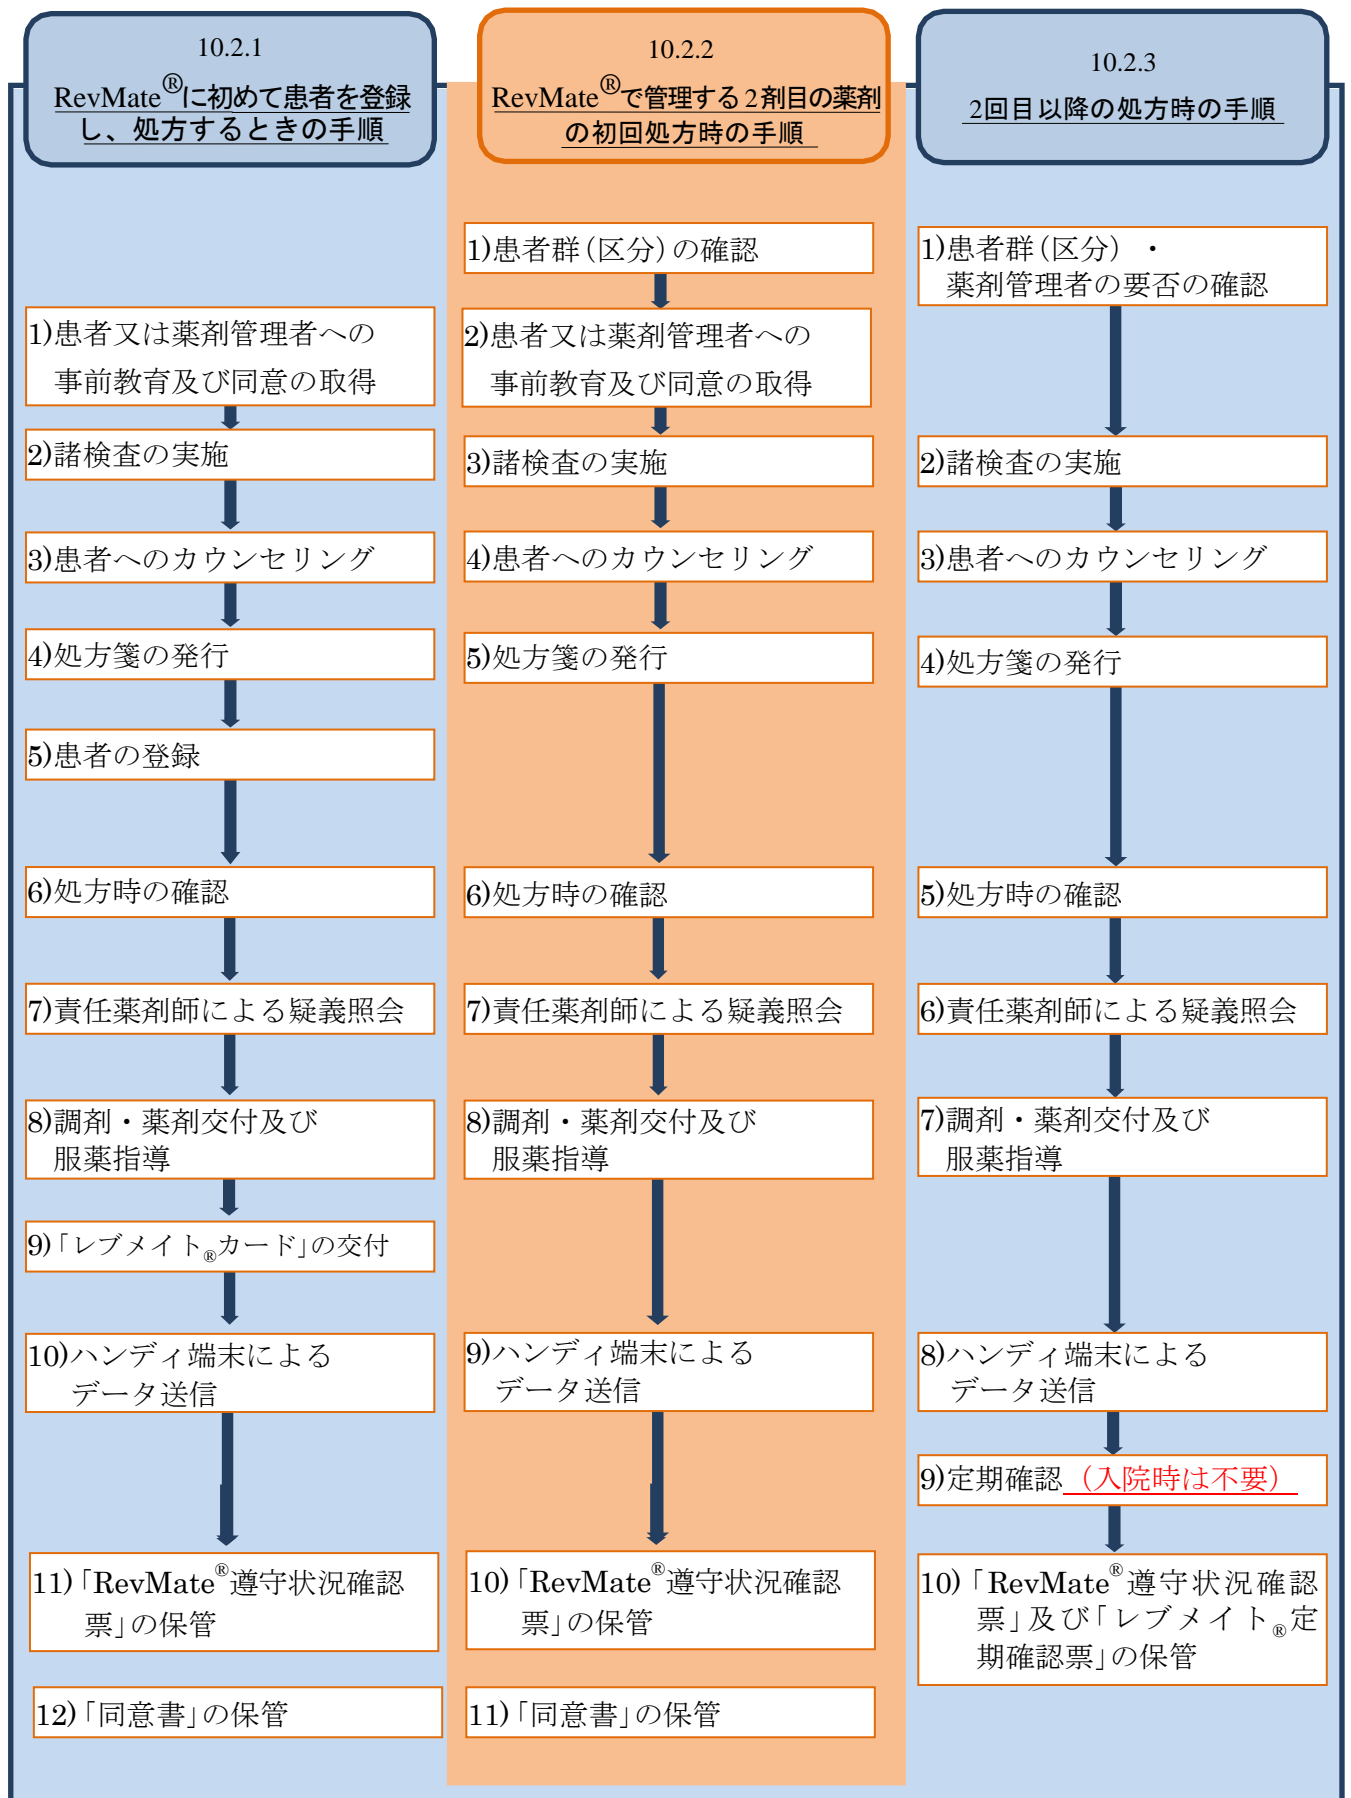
10.2.1
RevMate®に初めて患者を登録し、処方するときの手順

1)患者又は薬剤管理者への事前教育及び同意の取得
2)諸検査の実施
3)患者へのカウンセリング
4)処方箋の発行
5)患者の登録
6)処方時の確認
7)責任薬剤師による疑義照会
8)調剤・薬剤交付及び服薬指導
9)「レブメイト®カード」の交付
10)ハンディ端末によるデータ送信
11)「RevMate®遵守状況確認票」の保管
12)「同意書」の保管

10.2.2
RevMate®で管理する2剤目の薬剤の初回処方時の手順

1)患者群(区分)の確認
2)患者又は薬剤管理者への事前教育及び同意の取得
3)諸検査の実施
4)患者へのカウンセリング
5)処方箋の発行
6)処方時の確認
7)責任薬剤師による疑義照会
8)調剤・薬剤交付及び服薬指導
9)ハンディ端末によるデータ送信
10)「RevMate®遵守状況確認票」の保管
11)「同意書」の保管

10.2.3
2回目以降の処方時の手順

1)患者群(区分)・薬剤管理者の要否の確認
2)諸検査の実施
3)患者へのカウンセリング
4)処方箋の発行
5)処方時の確認
6)責任薬剤師による疑義照会
7)調剤・薬剤交付及び服薬指導
8)ハンディ端末によるデータ送信
9)定期確認（入院時は不要）
10)「RevMate®遵守状況確認票」及び「レブメイト®定期確認票」の保管